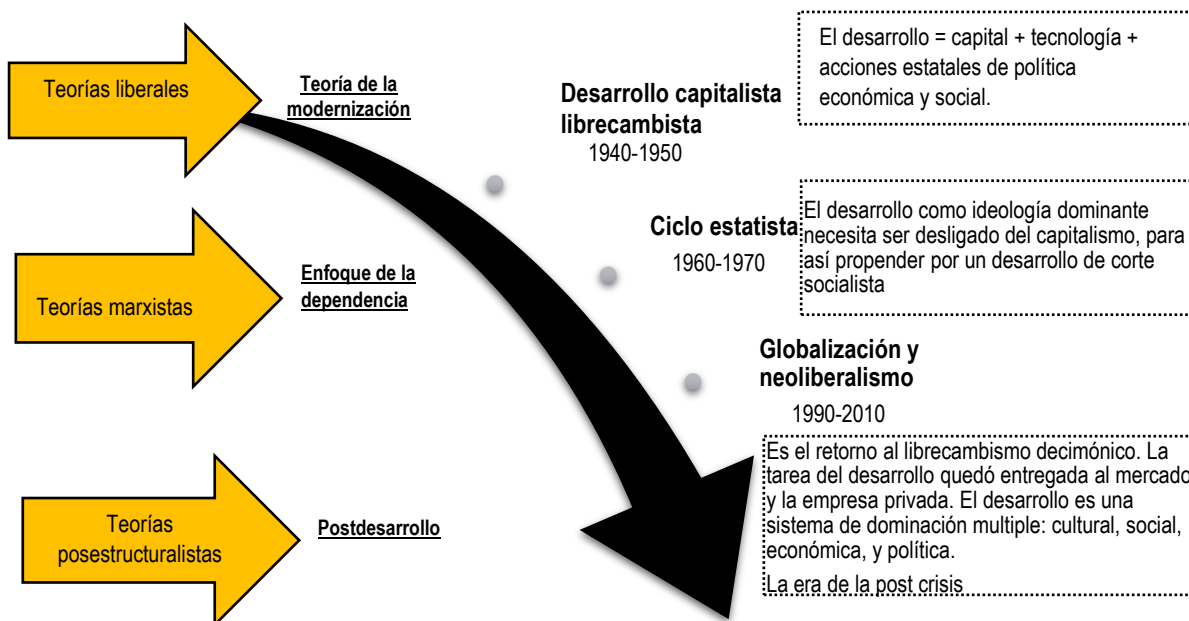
Teorías liberales

Teoría de la modernización

Desarrollo capitalista librecambista
1940-1950

El desarrollo = capital + tecnología + acciones estatales de política económica y social.

Teorías marxistas

Enfoque de la dependencia

Ciclo estatista
1960-1970

El desarrollo como ideología dominante necesita ser desligado del capitalismo, para así propender por un desarrollo de corte socialista

Globalización y neoliberalismo
1990-2010

Teorías posestructuralistas

Postdesarrollo

Es el retorno al librecambismo decimónico. La tarea del desarrollo quedó entregada al mercado y la empresa privada. El desarrollo es una sistema de dominación multiple: cultural, social, económica, y política.

La era de la post crisis